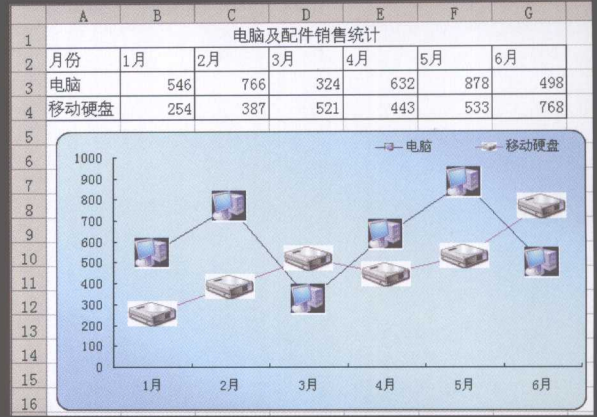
| | A | B | C | D | E | F | G |
|---|---|---|---|---|---|---|---|
| 1 | 电脑及配件销售统计 | | | | | | |
| 2 | 月份 | 1月 | 2月 | 3月 | 4月 | 5月 | 6月 |
| 3 | 电脑 | 546 | 766 | 324 | 632 | 878 | 498 |
| 4 | 移动硬盘 | 254 | 387 | 521 | 443 | 533 | 768 |
| 5 | | | | | | | |
| 6 | | | | | | | |
| 7 | | | | | | | |
| 8 | | | | | | | |
| 9 | | | | | | | |
| 10 | | | | | | | |
| 11 | | | | | | | |
| 12 | | | | | | | |
| 13 | | | | | | | |
| 14 | | | | | | | |
| 15 | | | | | | | |
| 16 | | | | | | | |

电脑 移动硬盘

1000
900
800
700
600
500
400
300
200
100
0

1月 2月 3月 4月 5月 6月